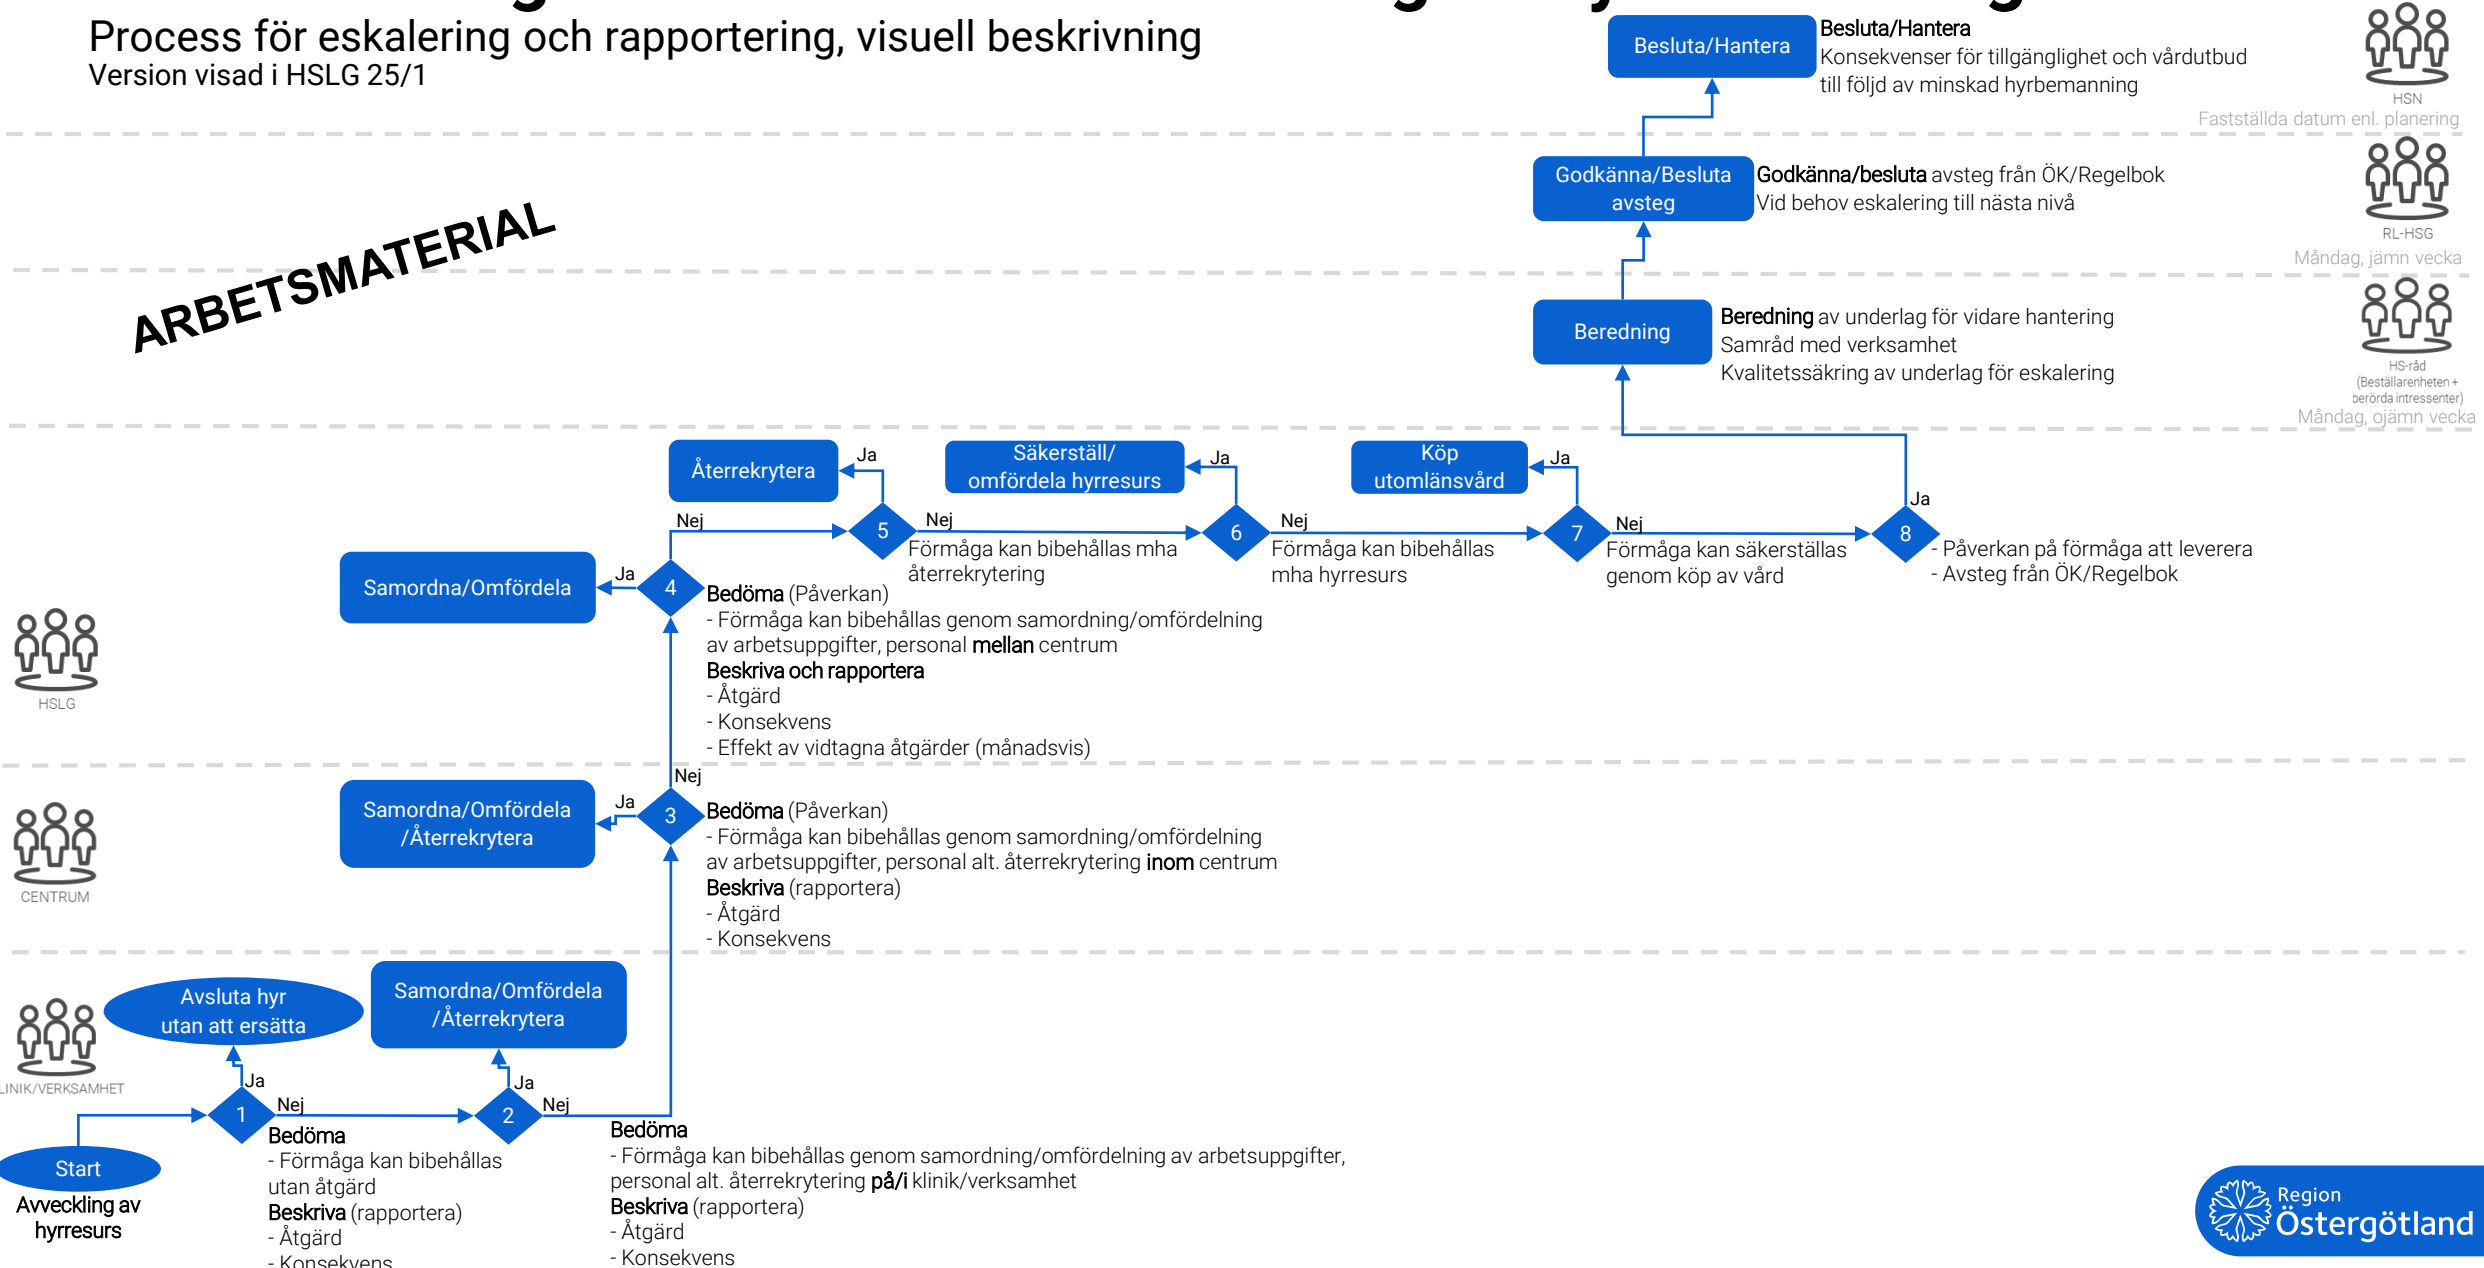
Process för eskalering och rapportering, visuell beskrivning
Version visad i HSLG 25/1

ARBETSMATERIAL

Besluta/Hantera
Besluta/Hantera
Konsekvenser för tillgänglighet och vårdutbud till följd av minskad hyrbemanning

HSN
Fastställda datum enl. planering

Godkänna/Besluta avsteg
Godkänna/besluta avsteg från ÖK/Regelbok
Vid behov eskalering till nästa nivå

RL-HSG
Måndag, jämn vecka

Beredning
Beredning av underlag för vidare hantering
Samråd med verksamhet
Kvalitetssäkring av underlag för eskalering

HS-råd
(Beställarenheten + berörda intressenter)
Måndag, ojämn vecka

Återrekrytera
Ja
Säkerställ/ omfördela hyrresurs
Ja
Köp utomlänsvård
Ja
Ja

Nej
5
Nej
Förmåga kan bibehållas mha återrekrytering
6
Nej
Förmåga kan bibehållas mha hyrresurs
7
Nej
Förmåga kan säkerställas genom köp av vård
8
- Påverkan på förmåga att leverera
- Avsteg från ÖK/Regelbok

Samordna/Omfördela
Ja
4
Bedöma (Påverkan)
- Förmåga kan bibehållas genom samordning/omfördelning av arbetsuppgifter, personal mellan centrum
Beskriva och rapportera
- Åtgärd
- Konsekvens
- Effekt av vidtagna åtgärder (månadsvis)

HSLG

Nej
Samordna/Omfördela /Återrekrytera
Ja
3
Bedöma (Påverkan)
- Förmåga kan bibehållas genom samordning/omfördelning av arbetsuppgifter, personal alt. återrekrytering inom centrum
Beskriva (rapportera)
- Åtgärd
- Konsekvens

CENTRUM

Avsluta hyr utan att ersätta
Samordna/Omfördela /Återrekrytera
LINIK/VERKSAMHET
Ja
Ja
1
Nej
2
Nej
Start
Avveckling av hyrresurs
Bedöma
- Förmåga kan bibehållas utan åtgärd
Beskriva (rapportera)
- Åtgärd
- Konsekvens
Bedöma
- Förmåga kan bibehållas genom samordning/omfördelning av arbetsuppgifter, personal alt. återrekrytering på/i klinik/verksamhet
Beskriva (rapportera)
- Åtgärd
- Konsekvens

Region Östergötland